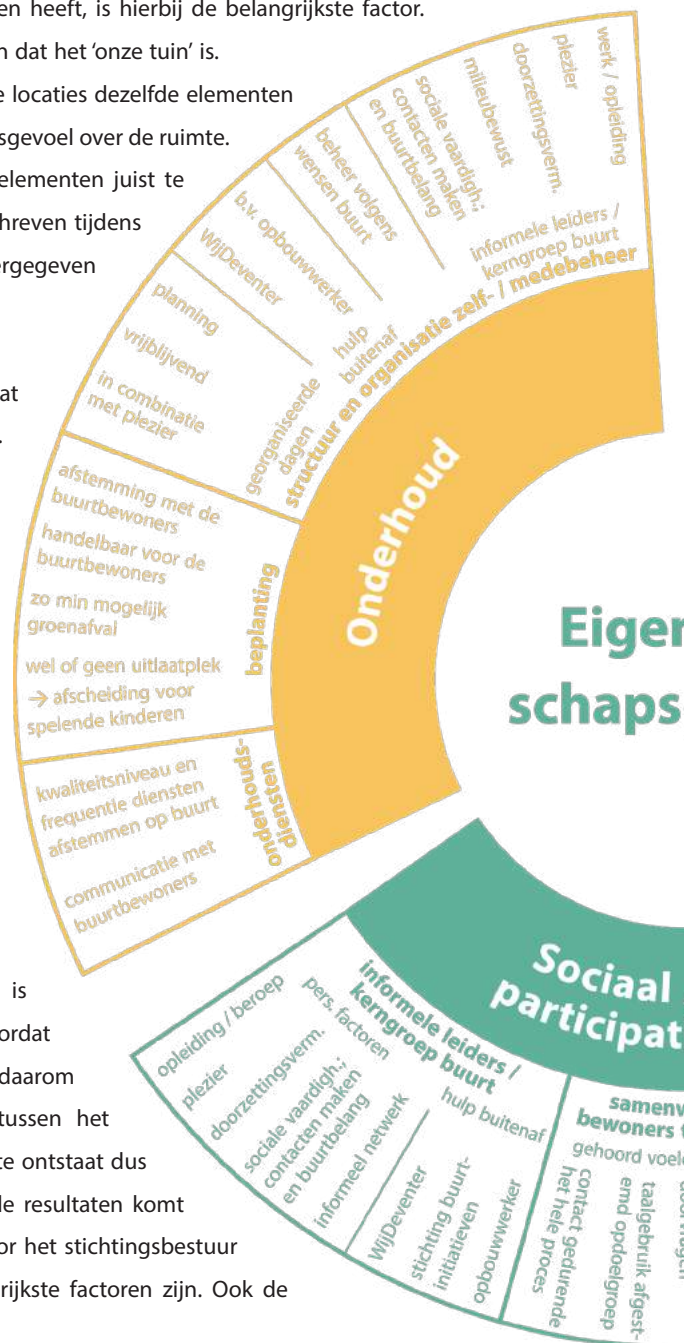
en heeft, is hierbij de belangrijkste factor.
n dat het 'onze tuin' is.
e locaties dezelfde elementen
sgevoel over de ruimte.
elementen juist te
hreven tijdens
ergegeven

at
.

is
ordat
daarom
tussen het
te ontstaat dus
le resultaten komt
or het stichtingsbestuur
rijkste factoren zijn. Ook de

werk / opleiding
plezier
doorzettingsverm.
milieubewust
sociale vaardigh.: contacten maken en buurtbelang
beheer volgens wensen buurt
b.v. opbouwwerker
WijDeventer
hulp buitenaf
informele leiders / kerngroep buurt
planning
vrijblijvend
in combinatie met plezier
georganiseerde dagen
structuur en organisatie zelf- / medebeheer
afstemming met de buurtbewoners
handelbaar voor de buurtbewoners
zo min mogelijk groenafval
wel of geen uitlaatplek → afscheiding voor spelende kinderen
beplanting
Onderhoud
kwaliteitsniveau en frequentie diensten afstemmen op buurt
communicatie met buurtbewoners
onderhouds-diensten
Eigen
schaps
Sociaal
participat
informele leiders / kerngroep buurt
opleiding / beroep
plezier
pers. factoren
doorzettingsverm.
sociale vaardigh.: contacten maken en buurtbelang
informeel netwerk
hulp buitenaf
WijDeventer
stichting buurt-initiatieven
opbouwwerker
samenw
bewoners
gehoord voel
contact gedurende het hele proces
taalgebruik afgest-emd opdoelgroep
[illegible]